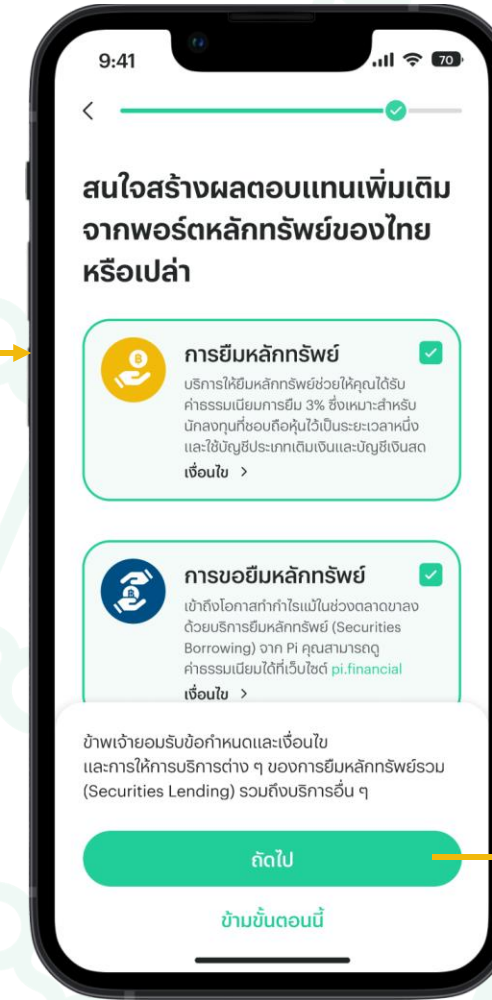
9:41

70

<

สนใจสร้างผลตอบแทนเพิ่มเติมจากพอร์ตหลักทรัพย์ของไทยหรือเปล่า

การยืมหลักทรัพย์

บริการให้ยืมหลักทรัพย์ช่วยให้คุณได้รับค่าธรรมเนียมการยืม 3% ซึ่งเหมาะสำหรับนักลงทุนที่ชอบถือหุ้นไว้เป็นระยะเวลาหนึ่ง และใช้บัญชีประเภทเติมเงินและบัญชีเงินสด

เงื่อนไข >

การขอยืมหลักทรัพย์

เข้าถึงโอกาสทำกำไรแม้ในช่วงตลาดขาลง ด้วยบริการยืมหลักทรัพย์ (Securities Borrowing) จาก Pi คุณสามารถดูค่าธรรมเนียมได้ที่เว็บไซต์ pi.financial

เงื่อนไข >

ข้าพเจ้ายอมรับข้อกำหนดและเงื่อนไข และการให้การบริการต่าง ๆ ของการยืมหลักทรัพย์รวม (Securities Lending) รวมถึงบริการอื่น ๆ

ถัดไป

ข้ามขั้นตอนนี้